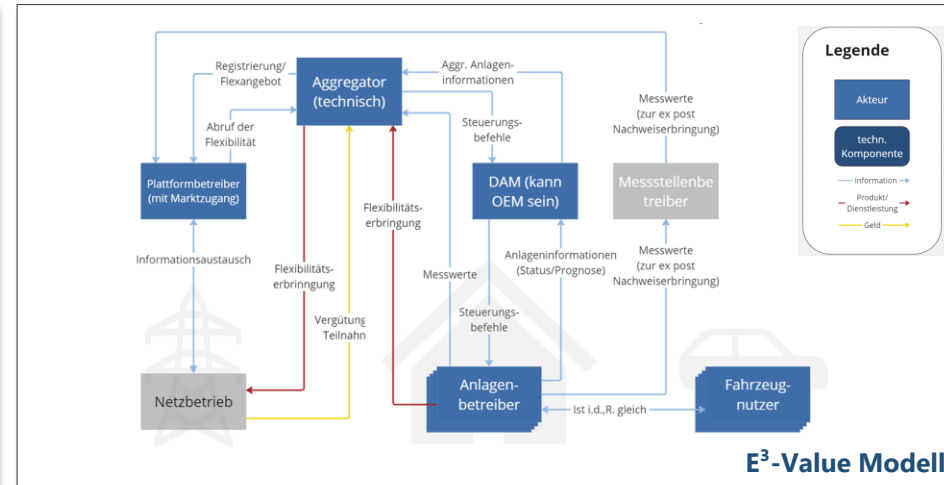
Registrierung/ Flexangebot

Aggregator (technisch)

Aggr. Anlageninformationen

Messwerte (zur ex post Nachweiserbringung)

Abruf der Flexibilität

Steuerungsbefehle

Plattformbetreiber (mit Marktzugang)

DAM (kann OEM sein)

Messstellenbetreiber

Flexibilitätserbringung

Informationsaustausch

Flexibilitätserbrinngung

Anlageninformationen (Status/Prognose)

Messwerte (zur ex post Nachweiserbringung)

Messwerte

Steuerungsbefehle

Vergütung Teilnahn

Netzbetrieb

Anlagenbetreiber

Ist i.d.,R. gleich

Fahrzeugnutzer

Legende

Akteur

techn. Komponente

Information

Produkt/ Dienstleistung

Geld

E$^3$-Value Modell